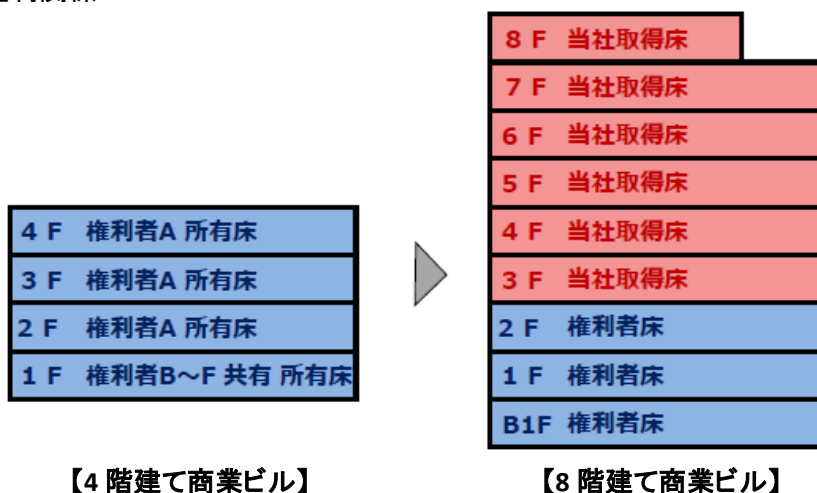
4 F 権利者A 所有床
3 F 権利者A 所有床
2 F 権利者A 所有床
1 F 権利者B～F 共有 所有床

【4 階建て商業ビル】

8 F 当社取得床
7 F 当社取得床
6 F 当社取得床
5 F 当社取得床
4 F 当社取得床
3 F 当社取得床
2 F 権利者床
1 F 権利者床
B1F 権利者床

【8 階建て商業ビル】